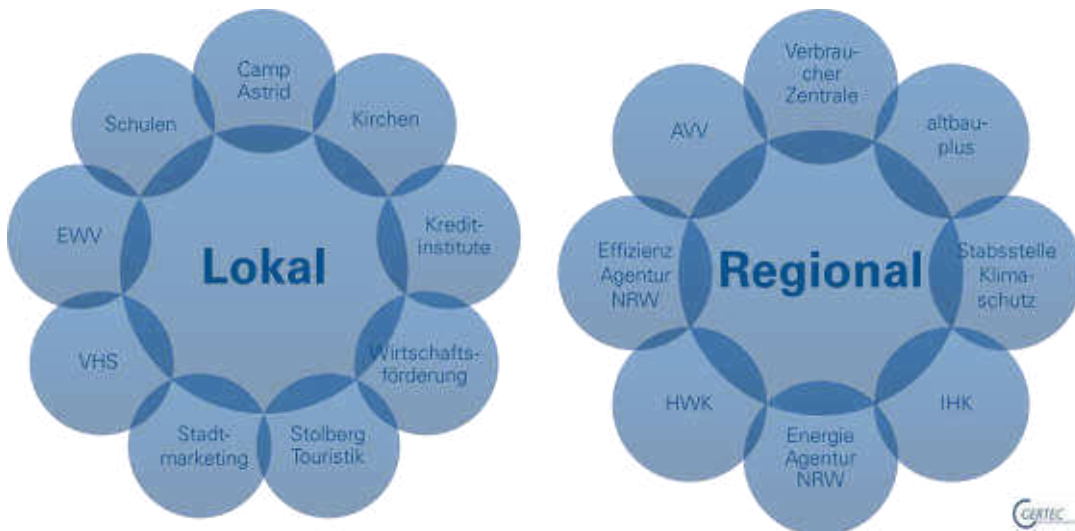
Camp Astrid

Kirchen

Kreditinstitute

Wirtschaftsförderung

Stolberg Touristik

Stadtmarketing

VHS

EWV

Schulen

Lokal

Verbraucher Zentrale

altbauplus

Stabsstelle Klimaschutz

IHK

Energie Agentur NRW

HWK

Effizienz Agentur NRW

AVV

Regional

GERTEC